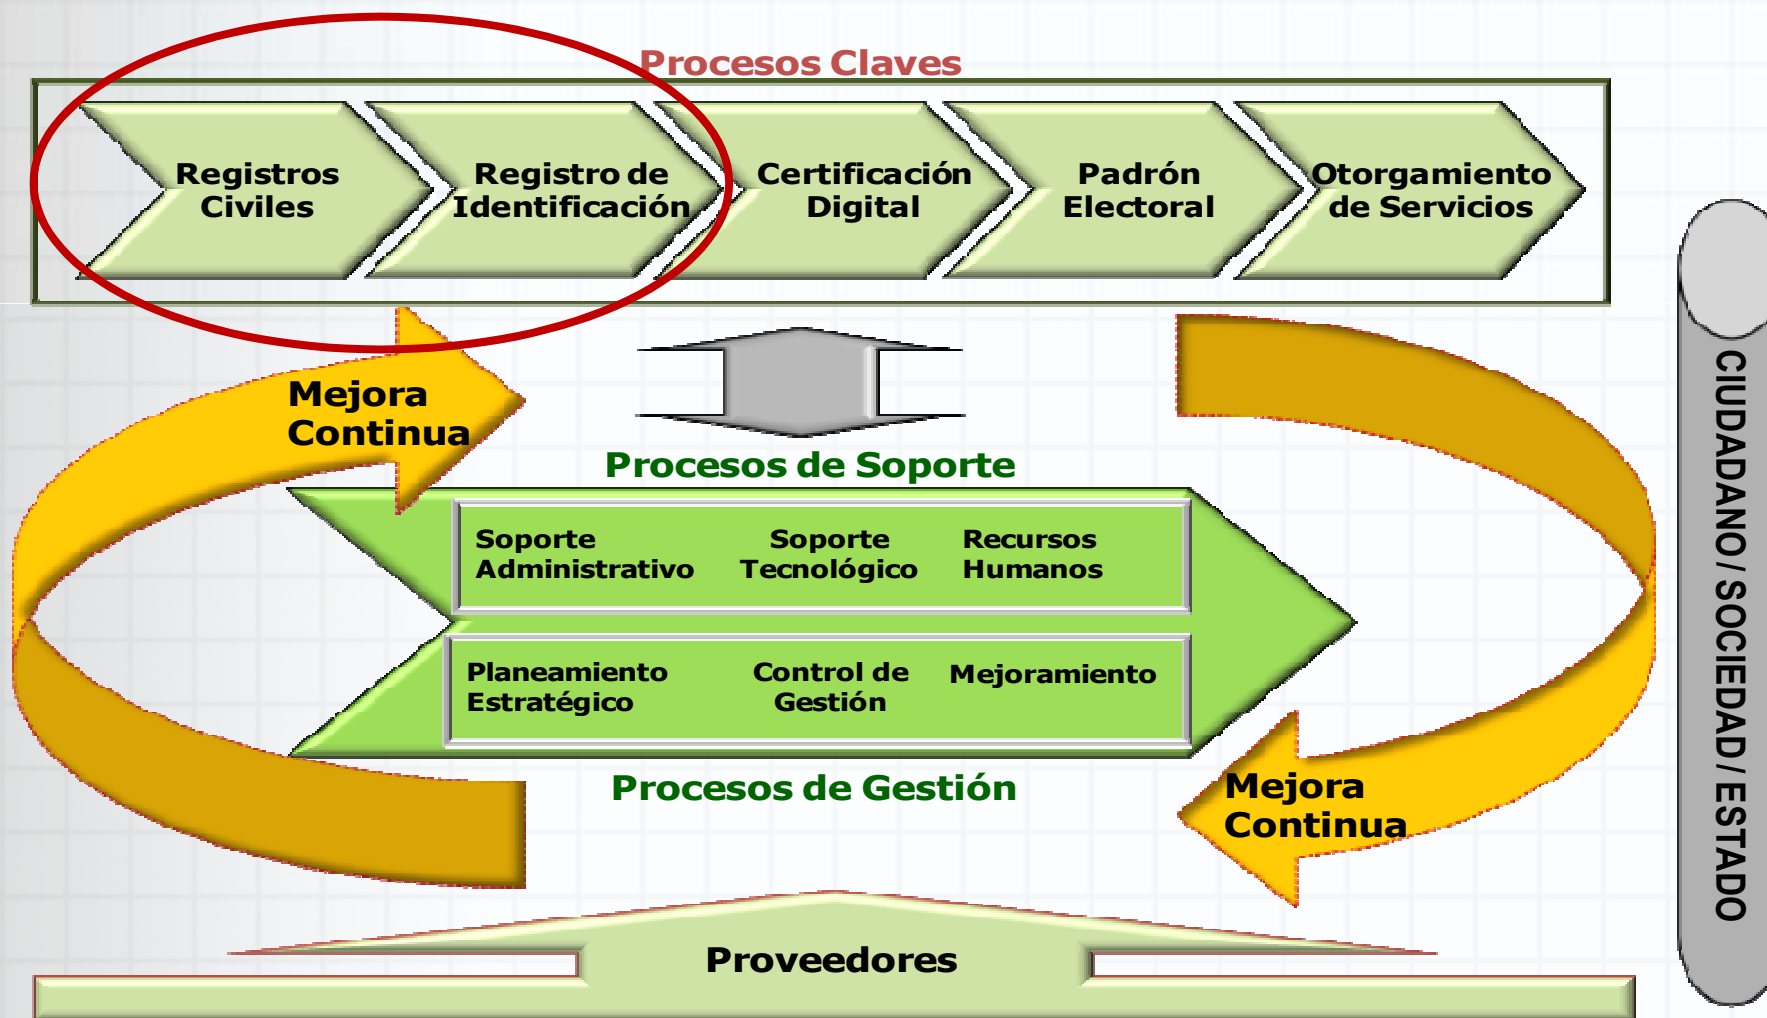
Procesos Claves

Registros Civiles

Registro de Identificación

Certificación Digital

Padrón Electoral

Otorgamiento de Servicios

Mejora Continua

Procesos de Soporte

Soporte Administrativo

Soporte Tecnológico

Recursos Humanos

Planeamiento Estratégico

Control de Gestión

Mejoramiento

Procesos de Gestión

Mejora Continua

CIUDADANO / SOCIEDAD / ESTADO

Proveedores